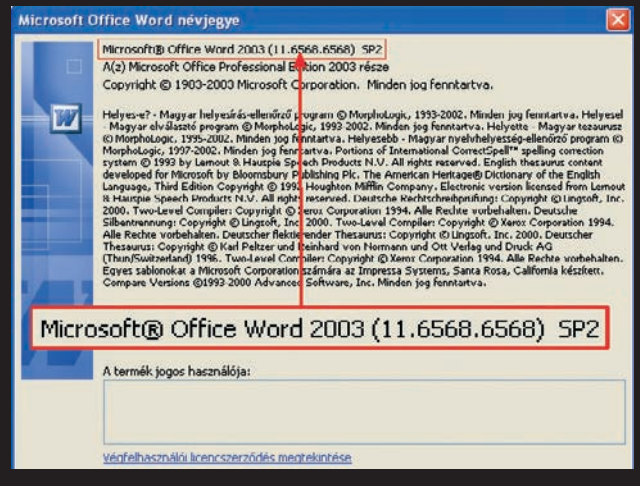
Microsoft Office Word névjegye

Microsoft® Office Word 2003 (11.6568.6568) SP2
A(z) Microsoft Office Professional Edition 2003 része
Copyright © 1983-2003 Microsoft Corporation. Minden jog fenntartva.

Helyes-e? - Magyar helyesírás-ellenőrző program © MorphoLogic, 1993-2002. Minden jog fenntartva. Helyesel - Magyar elválasztó program © MorphoLogic, 1993-2002. Minden jog fenntartva. Helyette - Magyar tezaurusz © MorphoLogic, 1995-2002. Minden jog fenntartva. Helyesebb - Magyar nyelvhelyesség-ellenőrző program © MorphoLogic, 1997-2002. Minden jog fenntartva. Portions of International CorrectSpell™ spelling correction system © 1993 by Lernout & Hauspie Speech Products N.V. All rights reserved. English thesaurus content developed for Microsoft by Bloomsbury Publishing Plc. The American Heritage® Dictionary of the English Language, Third Edition Copyright © 1992 Houghton Mifflin Company. Electronic version licensed from Lernout & Hauspie Speech Products N.V. All rights reserved. Deutsche Rechtschreibprüfung: Copyright © Lingsoft, Inc. 2000. Two-Level Compiler: Copyright © Xerox Corporation 1994. Alle Rechte vorbehalten. Deutsche Silbentrennung: Copyright © Lingsoft, Inc. 2000. Two-Level Compiler: Copyright © Xerox Corporation 1994. Alle Rechte vorbehalten. Deutscher flektierender Thesaurus: Copyright © Lingsoft, Inc. 2000. Deutscher Thesaurus: Copyright © Karl Peltzer und Reinhard von Normann und Ott Verlag und Druck AG (Thun/Switzerland) 1996. Two-Level Compiler: Copyright © Xerox Corporation 1994. Alle Rechte vorbehalten. Egyes sablonokat a Microsoft Corporation számára az Impressa Systems, Santa Rosa, California készített. Compare Versions ©1993-2000 Advanced Software, Inc. Minden jog fenntartva.

Microsoft® Office Word 2003 (11.6568.6568) SP2

A termék jogos használója:

Végfelhasználói licencszerződés megtekintése